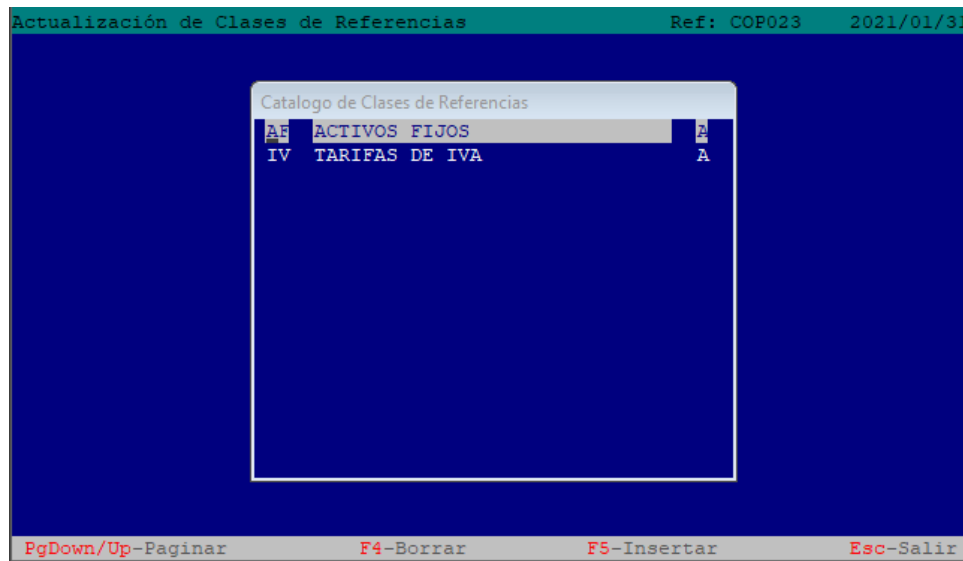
Actualización de Clases de Referencias Ref: COP023 2021/01/31

Catalogo de Clases de Referencias

| AF | ACTIVOS FIJOS | A |
|---|---|---|
| IV | TARIFAS DE IVA | A |

PgDown/Up-Paginar F4-Borrar F5-Insertar Esc-Salir